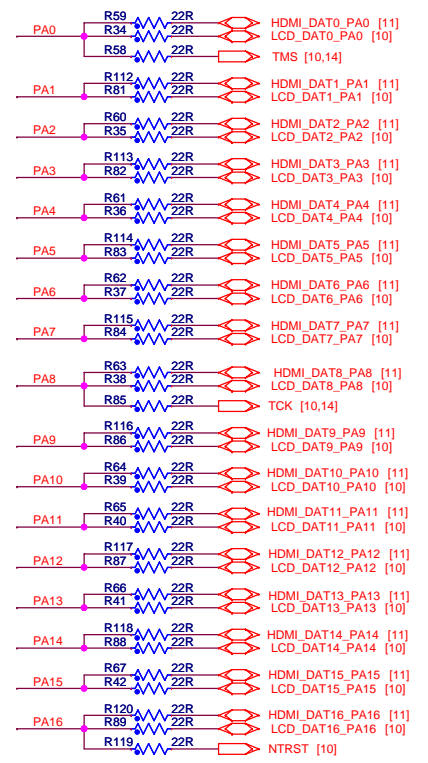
PA0
R59 22R HDMI_DAT0_PA0 [11]
R34 22R LCD_DAT0_PA0 [10]
R58 22R TMS [10,14]

PA1
R112 22R HDMI_DAT1_PA1 [11]
R81 22R LCD_DAT1_PA1 [10]

PA2
R60 22R HDMI_DAT2_PA2 [11]
R35 22R LCD_DAT2_PA2 [10]

PA3
R113 22R HDMI_DAT3_PA3 [11]
R82 22R LCD_DAT3_PA3 [10]

PA4
R61 22R HDMI_DAT4_PA4 [11]
R36 22R LCD_DAT4_PA4 [10]

PA5
R114 22R HDMI_DAT5_PA5 [11]
R83 22R LCD_DAT5_PA5 [10]

PA6
R62 22R HDMI_DAT6_PA6 [11]
R37 22R LCD_DAT6_PA6 [10]

PA7
R115 22R HDMI_DAT7_PA7 [11]
R84 22R LCD_DAT7_PA7 [10]

PA8
R63 22R HDMI_DAT8_PA8 [11]
R38 22R LCD_DAT8_PA8 [10]
R85 22R TCK [10,14]

PA9
R116 22R HDMI_DAT9_PA9 [11]
R86 22R LCD_DAT9_PA9 [10]

PA10
R64 22R HDMI_DAT10_PA10 [11]
R39 22R LCD_DAT10_PA10 [10]

PA11
R65 22R HDMI_DAT11_PA11 [11]
R40 22R LCD_DAT11_PA11 [10]

PA12
R117 22R HDMI_DAT12_PA12 [11]
R87 22R LCD_DAT12_PA12 [10]

PA13
R66 22R HDMI_DAT13_PA13 [11]
R41 22R LCD_DAT13_PA13 [10]

PA14
R118 22R HDMI_DAT14_PA14 [11]
R88 22R LCD_DAT14_PA14 [10]

PA15
R67 22R HDMI_DAT15_PA15 [11]
R42 22R LCD_DAT15_PA15 [10]

PA16
R120 22R HDMI_DAT16_PA16 [11]
R89 22R LCD_DAT16_PA16 [10]
R119 22R NTRST [10]